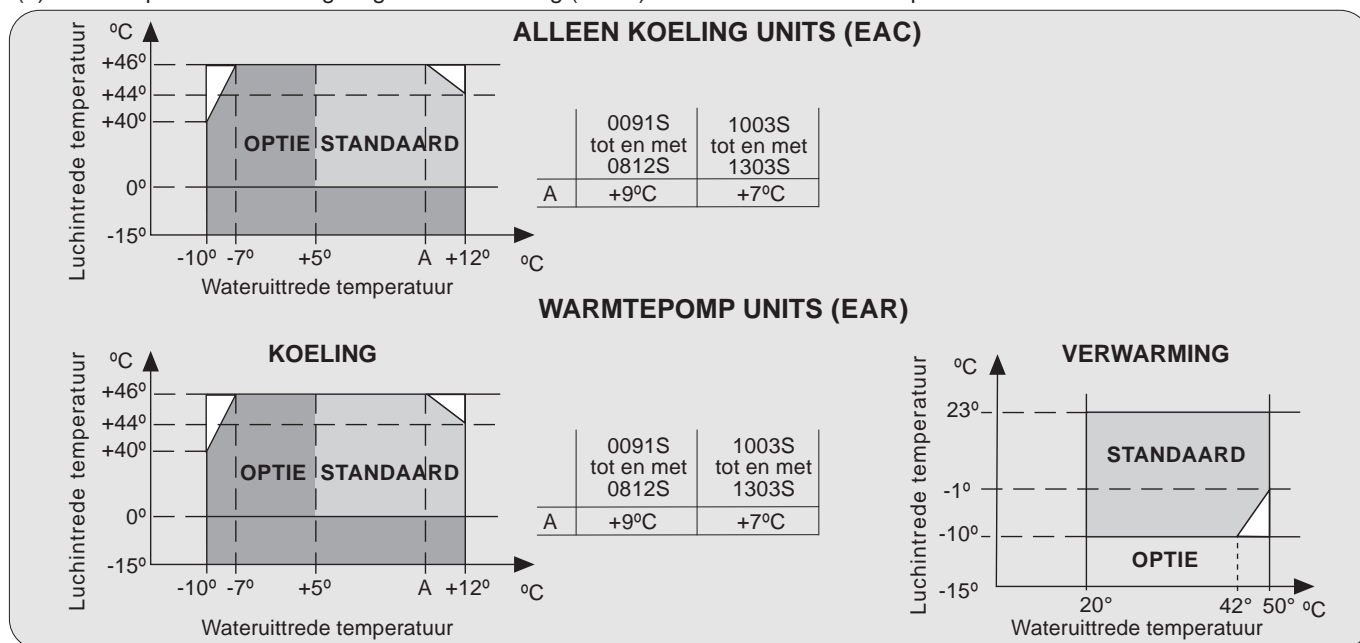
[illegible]

ALLEEN KOELING UNITS (EAC)

ºC

+46º
+44º
+40º
0º
-15º

OPTIE STANDAARD

-10º -7º +5º A +12º ºC

Luchintrede temperatuur

Wateruittrede temperatuur

| | 0091S tot en met 0812S | 1003S tot en met 1303S |
|---|---|---|
| A | +9ºC | +7ºC |

WARMTEPOMP UNITS (EAR)

KOELING

ºC

+46º
+44º
+40º
0º
-15º

OPTIE STANDAARD

-10º -7º +5º A +12º ºC

Luchintrede temperatuur

Wateruittrede temperatuur

| | 0091S tot en met 0812S | 1003S tot en met 1303S |
|---|---|---|
| A | +9ºC | +7ºC |

VERWARMING

ºC

23º
-1º
-10º
-15º

STANDAARD

OPTIE

20° 42° 50° ºC

Luchintrede temperatuur

Wateruittrede temperatuur